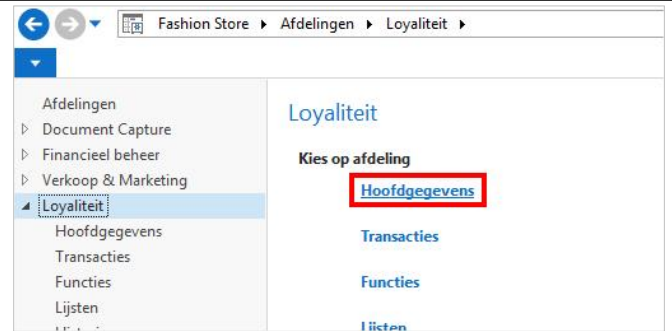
Fashion Store ▸ Afdelingen ▸ Loyaliteit ▸

Afdelingen
Document Capture
Financieel beheer
Verkoop & Marketing
Loyaliteit
Hoofdgegevens
Transacties
Functies
Lijsten
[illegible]

Loyaliteit

Kies op afdeling

Hoofdgegevens

Transacties

Functies

Lijsten